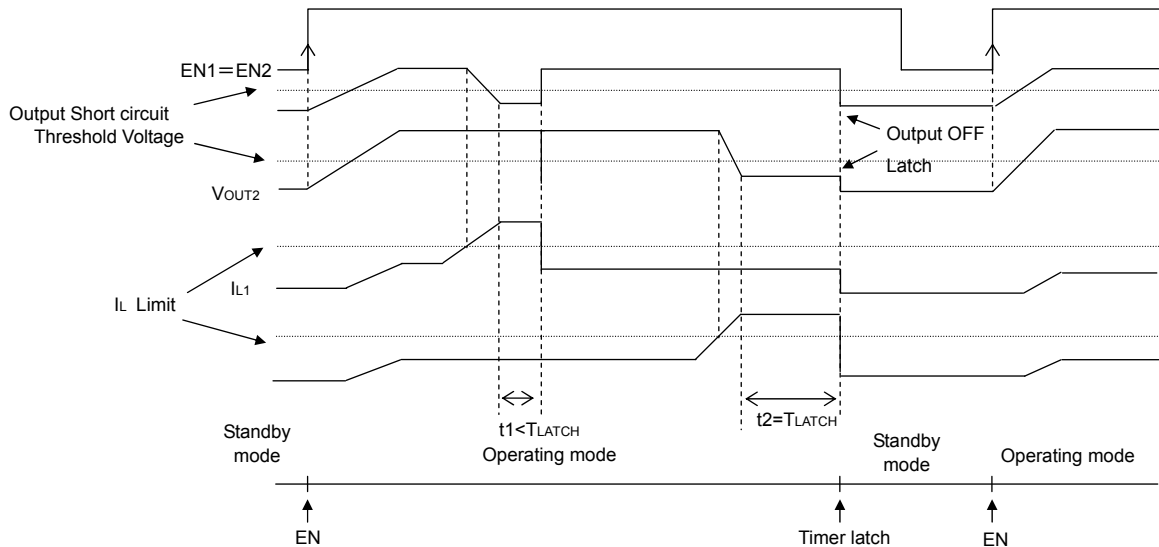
EN1＝EN2

Output Short circuit Threshold Voltage

$V_{OUT2}$

Output OFF

Latch

$I_{L1}$

$I_L$ Limit

Standby mode

t1<$T_{LATCH}$

Operating mode

t2=$T_{LATCH}$

Standby mode

Operating mode

EN

Timer latch

EN